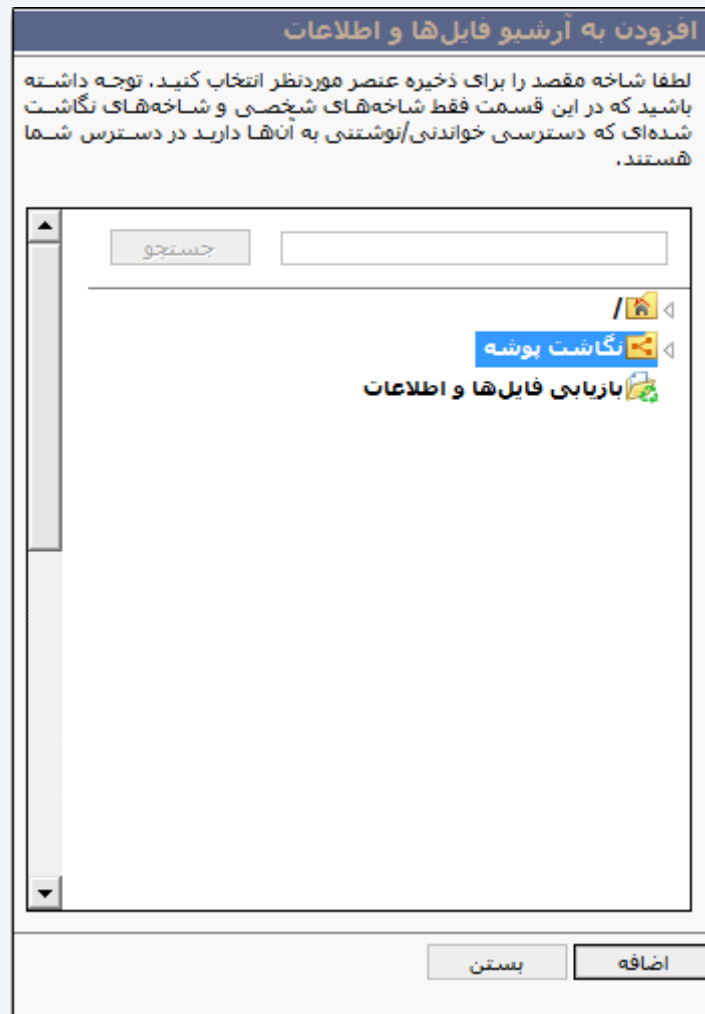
افزودن به آرشیو فایل‌ها و اطلاعات

لطفا شاخه مقصد را برای ذخیره عنصر موردنظر انتخاب کنید. توجه داشته باشید که در این قسمت فقط شاخه‌های شخصی و شاخه‌های نگاشت شده‌ای که دسترسی خواندنی/نوشتنی به آن‌ها دارید در دسترس شما هستند.

جستجو

/

نگاشت پوشه

بازیابی فایل‌ها و اطلاعات

اضافه

بستن